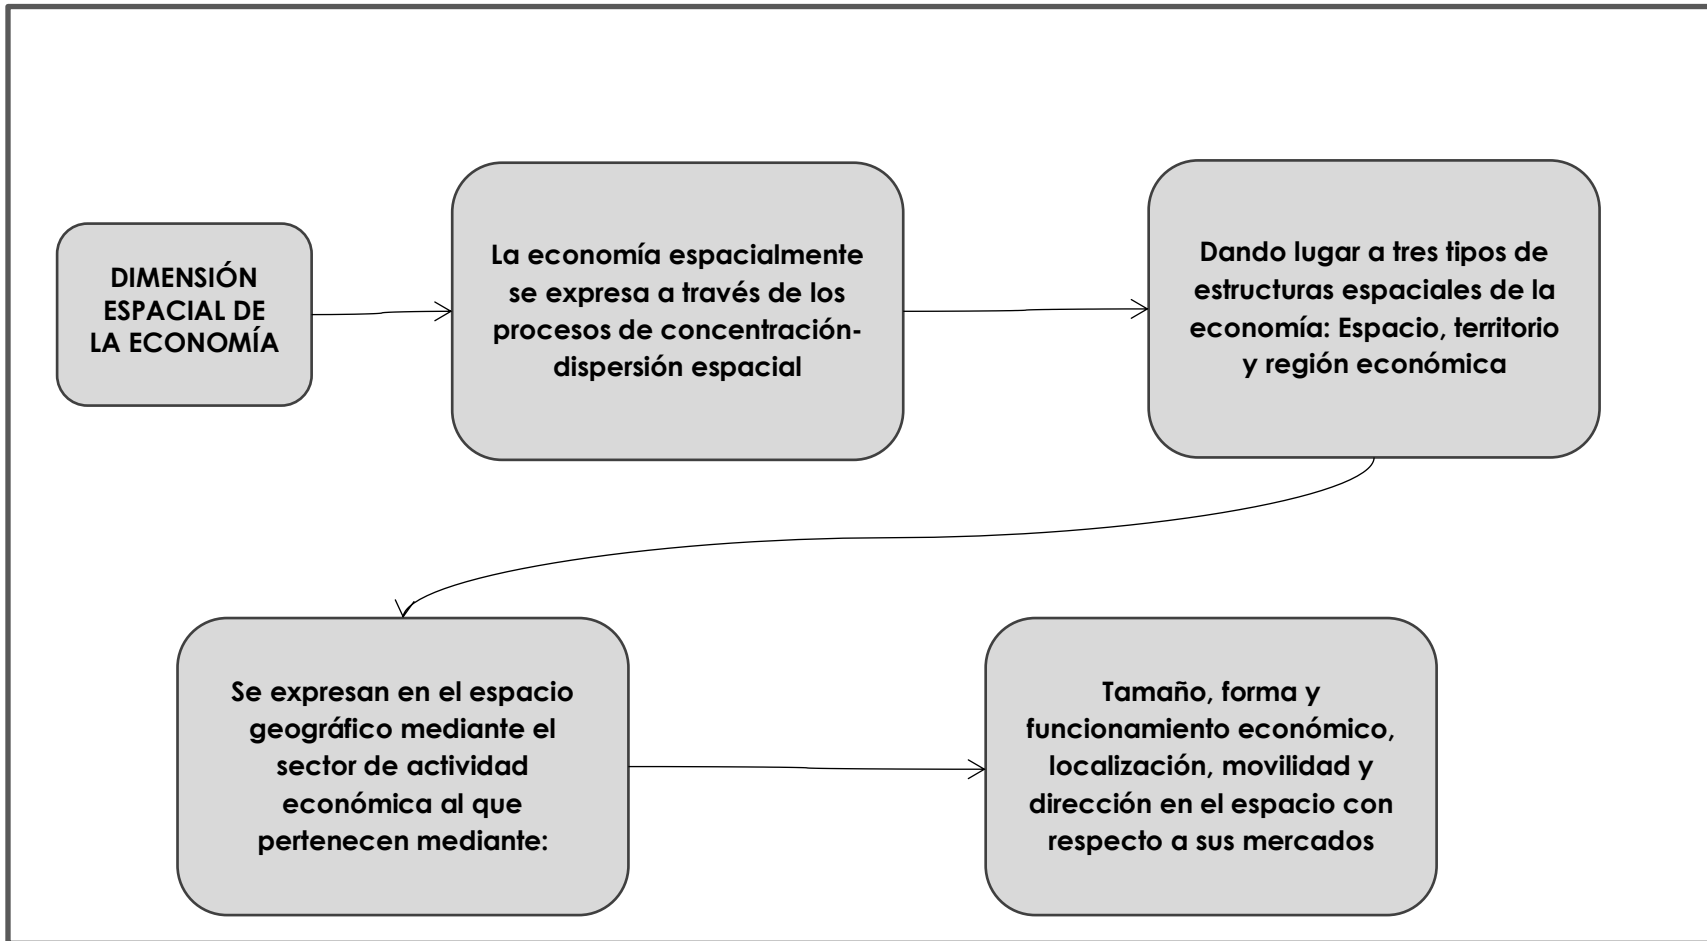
DIMENSIÓN ESPACIAL DE LA ECONOMÍA

La economía espacialmente se expresa a través de los procesos de concentración-dispersión espacial

Dando lugar a tres tipos de estructuras espaciales de la economía: Espacio, territorio y región económica

Se expresan en el espacio geográfico mediante el sector de actividad económica al que pertenecen mediante:

Tamaño, forma y funcionamiento económico, localización, movilidad y dirección en el espacio con respecto a sus mercados